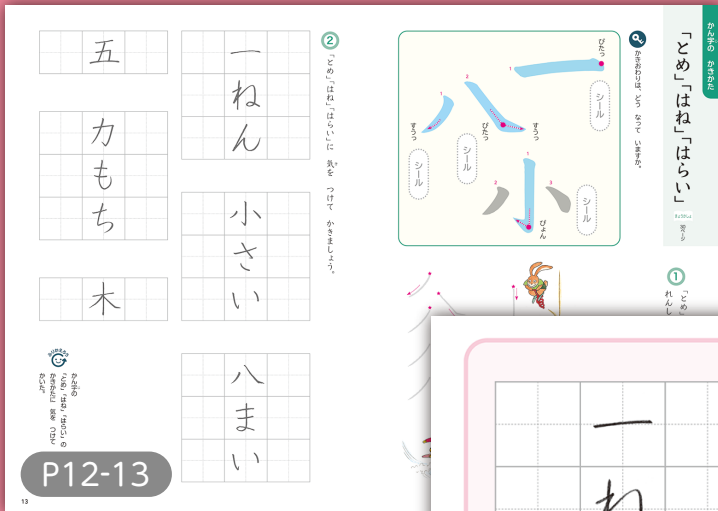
かん字の　かきかた

「とめ」「はね」「はらい」

教科書　ページ

かきおわりは、どう　なって　いますか。

ぴたっ

シール

すうっ

ぴたっ

シール

シール

すうっ

シール

ぴょん

1
2
3
1
2
3

①
「とめ」
れんし

②
「とめ」「はね」「はらい」に　気を　つけて　かきましょう。

一
ね
ん

小
さ
い

八
ま
い

五

力
も
ち

木

かん字の「とめ」「はね」「はらい」の　かきかたに　気を　つけて　かいた。

P12-13

13

一
ね